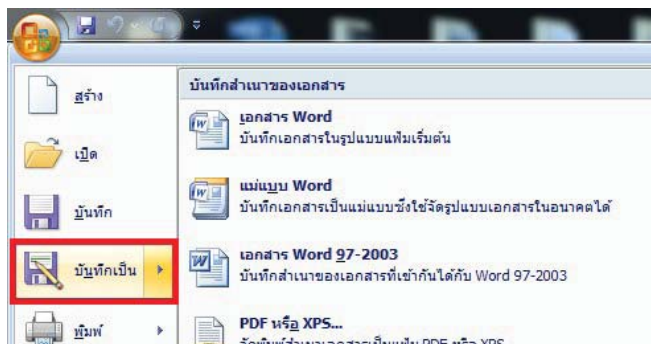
สร้าง

เปิด

บันทึก

บันทึกเป็น

พิมพ์

บันทึกสำเนาของเอกสาร

เอกสาร Word
บันทึกเอกสารในรูปแบบแฟ้มเริ่มต้น

แม่แบบ Word
บันทึกเอกสารเป็นแม่แบบซึ่งใช้จัดรูปแบบเอกสารในอนาคตได้

เอกสาร Word 97-2003
บันทึกสำเนาของเอกสารที่เข้ากันได้กับ Word 97-2003

PDF หรือ XPS...
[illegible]